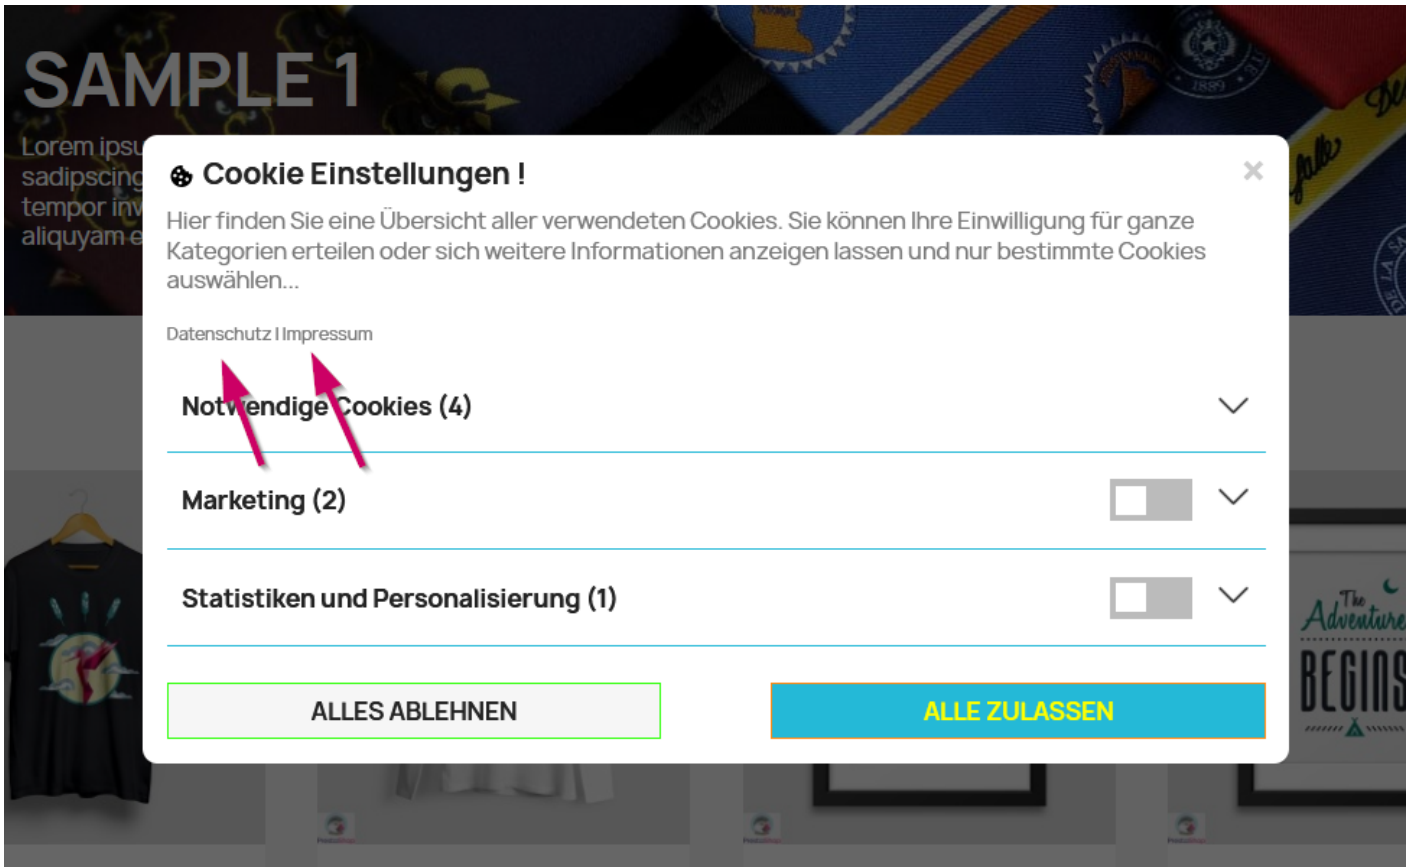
SAMPLE 1

Lorem ipsu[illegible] sadipscing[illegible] tempor inv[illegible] aliquyam e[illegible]

Cookie Einstellungen !

×

Hier finden Sie eine Übersicht aller verwendeten Cookies. Sie können Ihre Einwilligung für ganze Kategorien erteilen oder sich weitere Informationen anzeigen lassen und nur bestimmte Cookies auswählen...

Datenschutz I Impressum

Notwendige Cookies (4)

Marketing (2)

Statistiken und Personalisierung (1)

ALLES ABLEHNEN

ALLE ZULASSEN

The Adventure BEGINS